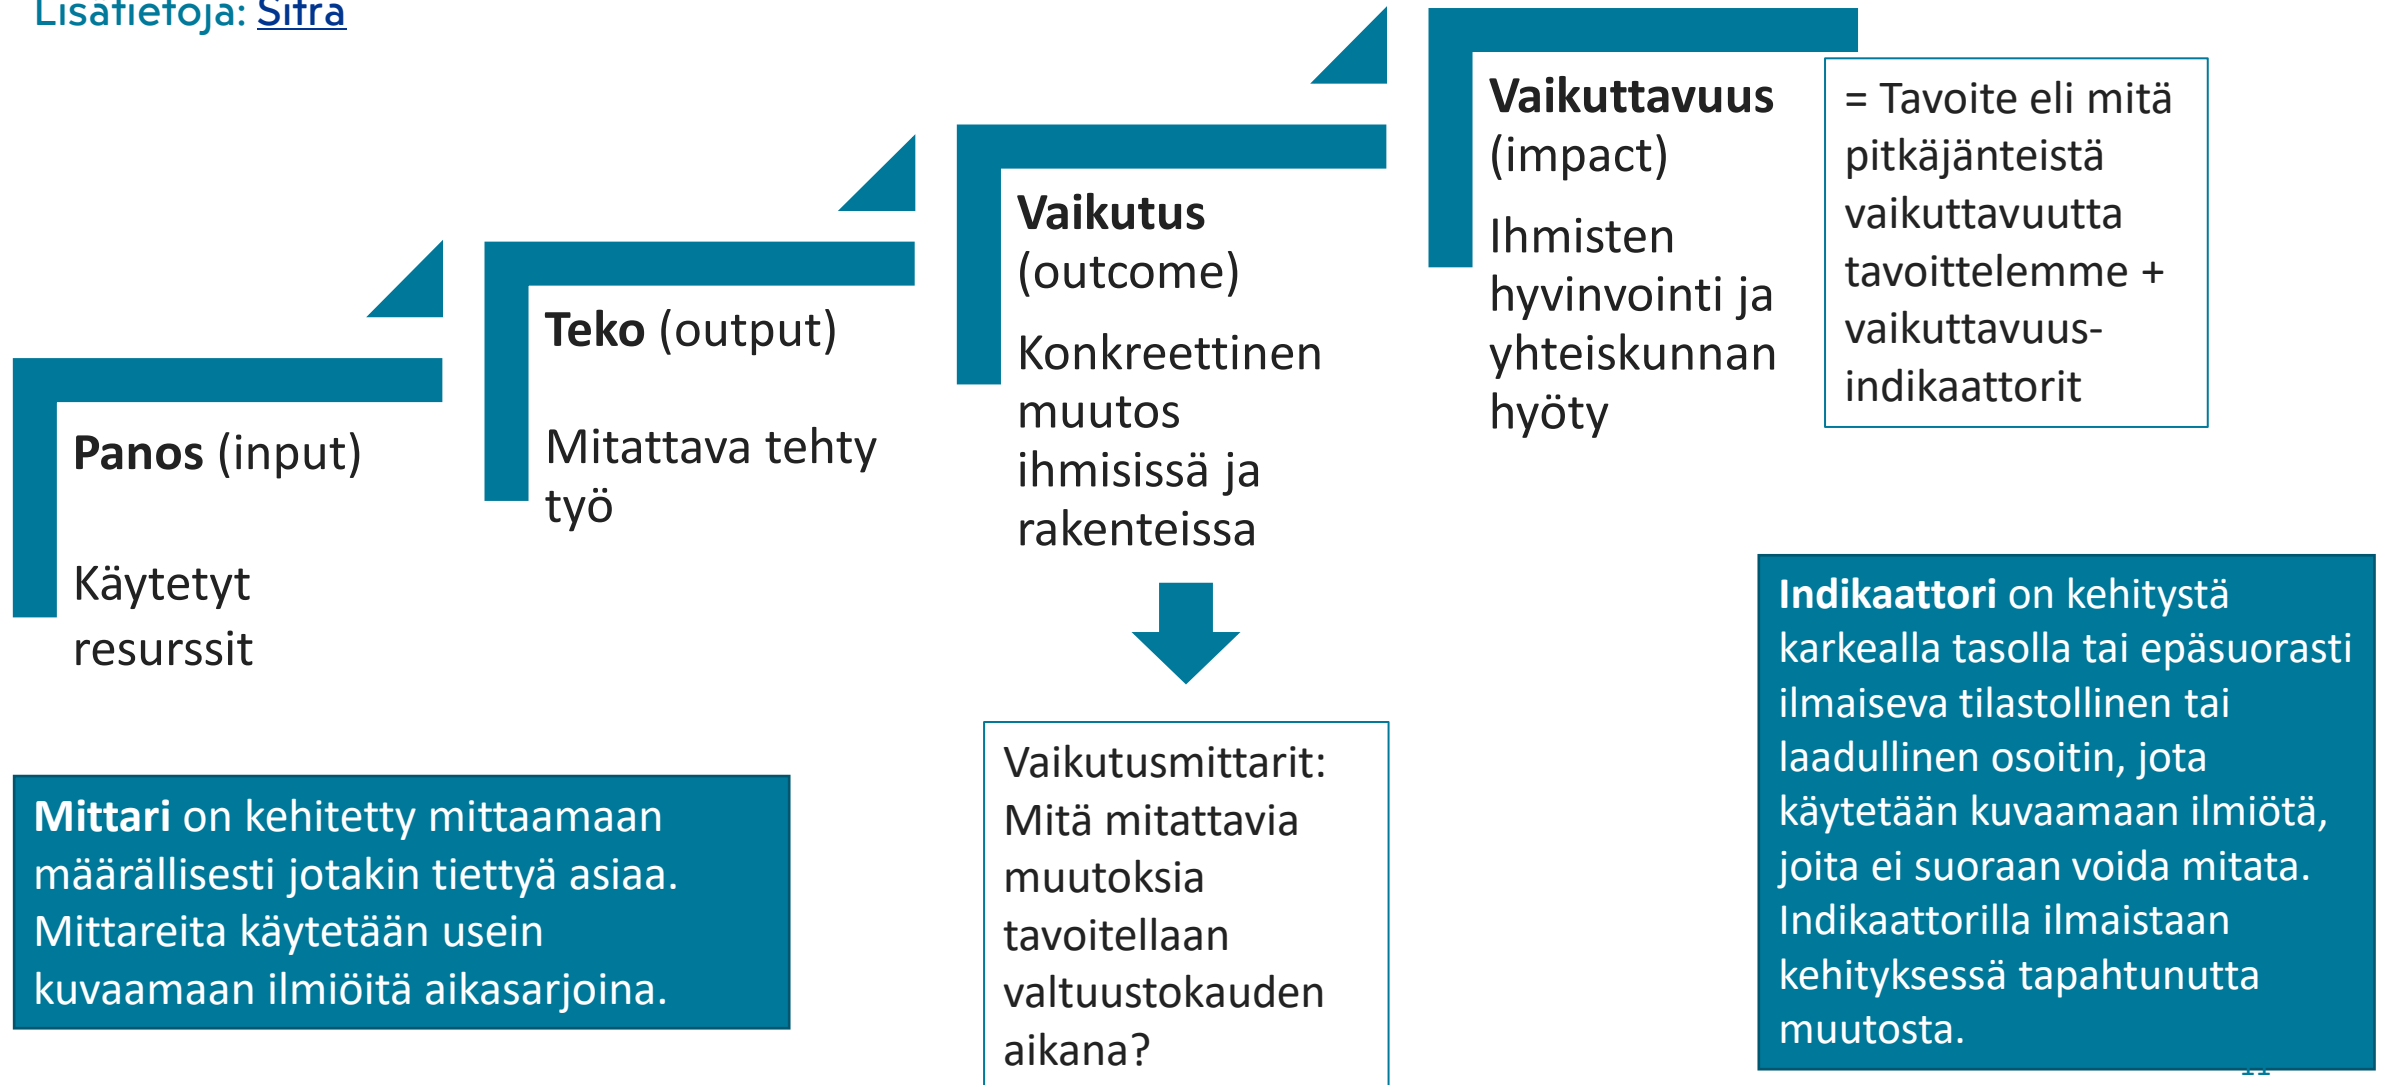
Lisätietoja: Sitra

Panos (input)

Käytetyt resurssit

Teko (output)

Mitattava tehty työ

Vaikutus (outcome)

Konkreettinen muutos ihmisissä ja rakenteissa

Vaikuttavuus (impact)

Ihmisten hyvinvointi ja yhteiskunnan hyöty

= Tavoite eli mitä pitkäjänteistä vaikuttavuutta tavoittelemme + vaikuttavuus-indikaattorit

Mittari on kehitetty mittaamaan määrällisesti jotakin tiettyä asiaa. Mittareita käytetään usein kuvaamaan ilmiöitä aikasarjoina.

Vaikutusmittarit: Mitä mitattavia muutoksia tavoitellaan valtuustokauden aikana?

Indikaattori on kehitystä karkealla tasolla tai epäsuorasti ilmaiseva tilastollinen tai laadullinen osoitin, jota käytetään kuvaamaan ilmiötä, joita ei suoraan voida mitata. Indikaattorilla ilmaistaan kehityksessä tapahtunutta muutosta.

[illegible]